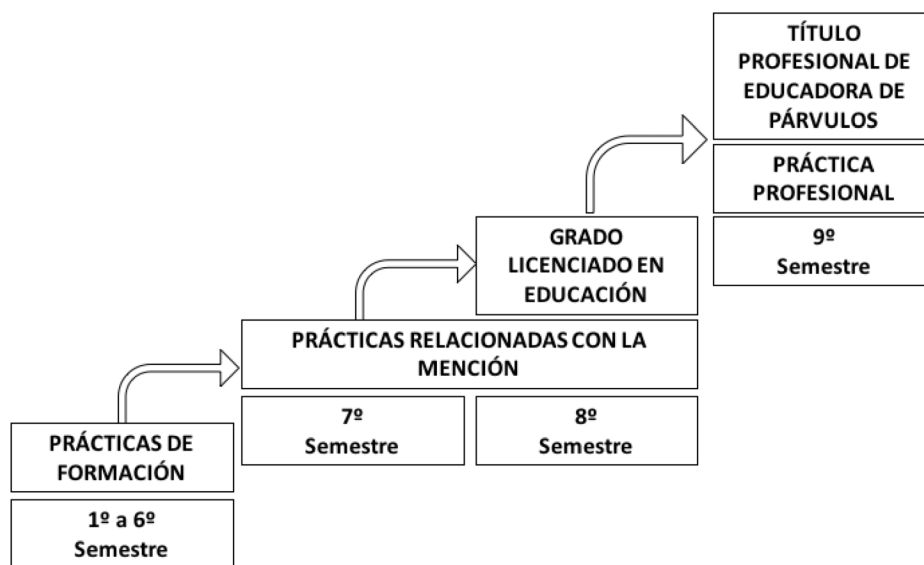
PRÁCTICAS DE FORMACIÓN

1º a 6º Semestre

PRÁCTICAS RELACIONADAS CON LA MENCIÓN

7º Semestre

8º Semestre

GRADO LICENCIADO EN EDUCACIÓN

TÍTULO PROFESIONAL DE EDUCADORA DE PÁRVULOS

PRÁCTICA PROFESIONAL

9º Semestre